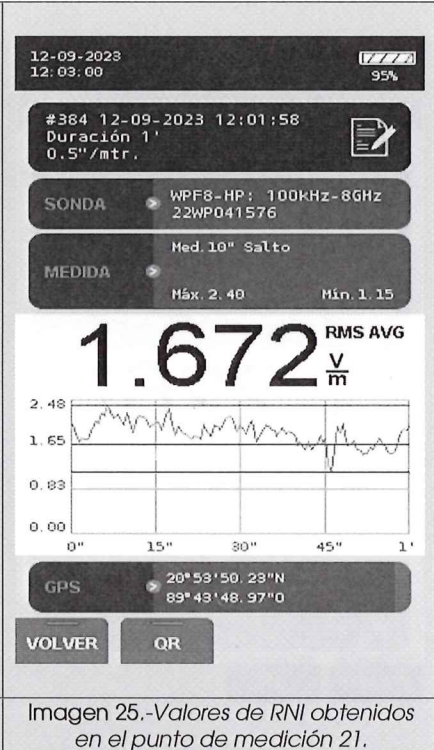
12-09-2023
12:03:00

95%

#384 12-09-2023 12:01:58
Duración 1'
0.5"/mtr.

SONDA
WPF8-HP: 100kHz-8GHz
22WP041576

MEDIDA
Med.10" Salto
Máx.2.40
Mín.1.15

1.672 RMS AVG $\frac{V}{m}$

2.48
1.65
0.83
0.00
0"
15"
30"
45"
1'

GPS
20°53'50.23"N
89°43'48.97"O

VOLVER
QR

Imagen 25.-Valores de RNI obtenidos en el punto de medición 21.